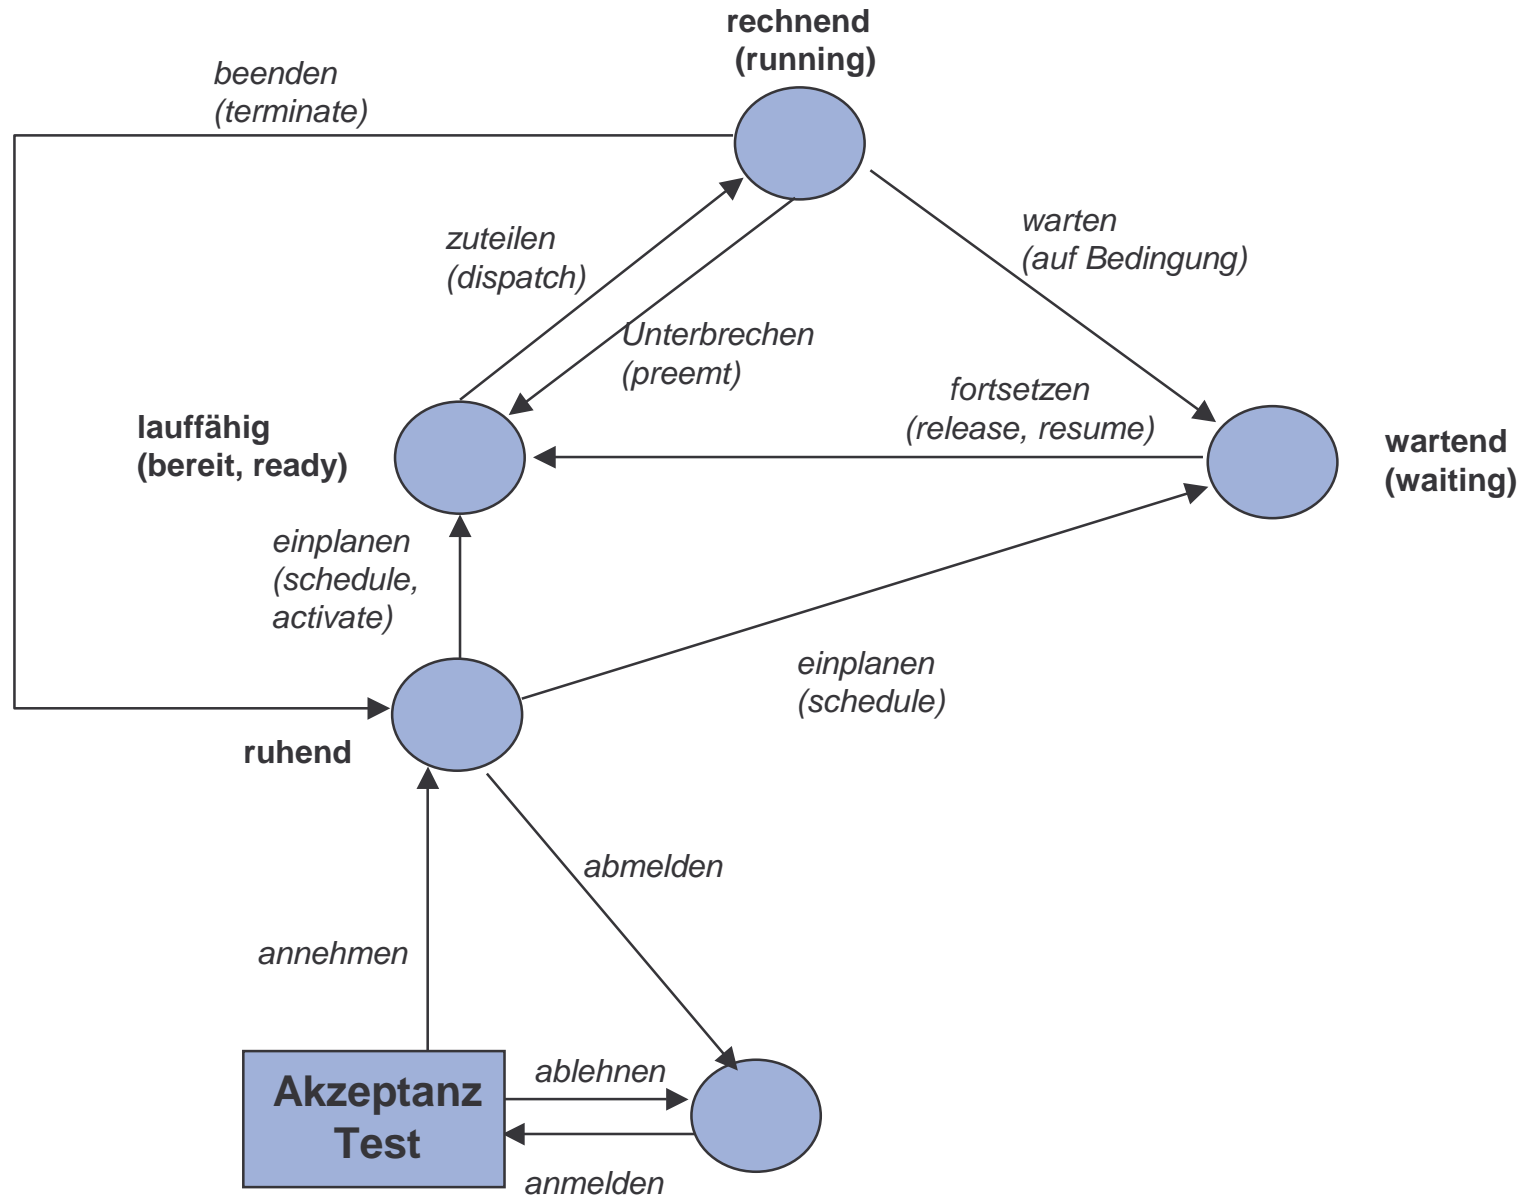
rechnend
(running)

beenden
(terminate)

zuteilen
(dispatch)

Unterbrechen
(preemt)

warten
(auf Bedingung)

fortsetzen
(release, resume)

lauffähig
(bereit, ready)

wartend
(waiting)

einplanen
(schedule,
activate)

einplanen
(schedule)

ruhend

abmelden

annehmen

Akzeptanz
Test

ablehnen

anmelden